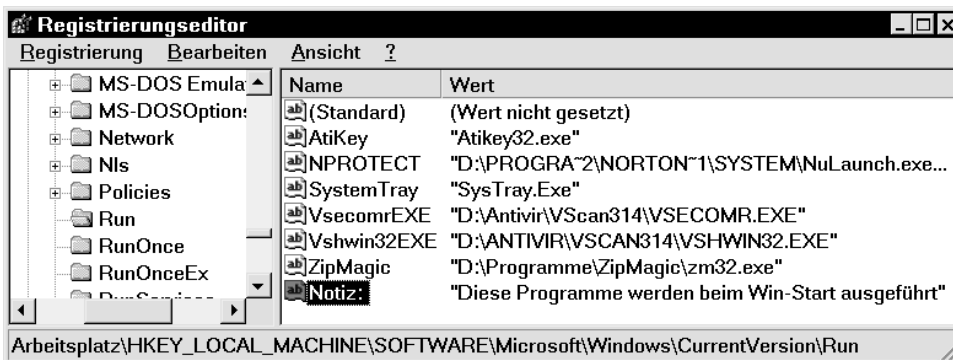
Registrierungseditor

Registrierung Bearbeiten Ansicht ?

MS-DOS Emula
MS-DOSOption
Network
Nls
Policies
Run
RunOnce
RunOnceEx
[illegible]

| Name | Wert |
|---|---|
| (Standard) | (Wert nicht gesetzt) |
| AtiKey | "Atikey32.exe" |
| NPROTECT | "D:\PROGRA~2\NORTON~1\SYSTEM\NuLaunch.exe... |
| SystemTray | "SysTray.Exe" |
| VsecomrEXE | "D:\Antivir\VScan314\VSECOMR.EXE" |
| Vshwin32EXE | "D:\ANTIVIR\VSCAN314\VSHWIN32.EXE" |
| ZipMagic | "D:\Programme\ZipMagic\zm32.exe" |
| Notiz: | "Diese Programme werden beim Win-Start ausgeführt" |

Arbeitsplatz\HKEY_LOCAL_MACHINE\SOFTWARE\Microsoft\Windows\CurrentVersion\Run